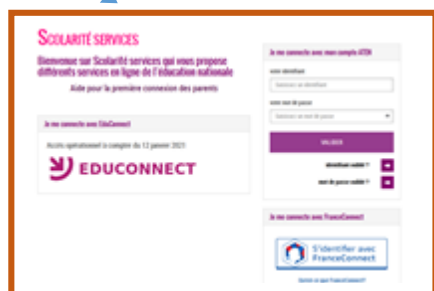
Scolarité services

Bienvenue sur Scolarité services qui vous propose différents services en ligne de l'éducation nationale

Aide pour la première connexion des parents

Je me connecte avec EduConnect

Accès opérationnel à compter du 12 janvier 2021

EDUCONNECT

Je me connecte avec mon compte ATEN

votre identifiant

Saisissez un identifiant

votre mot de passe

Saisissez un mot de passe

VALIDER

identifiant oublié ?

mot de passe oublié ?

Je me connecte avec FranceConnect

S'identifier avec FranceConnect

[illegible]